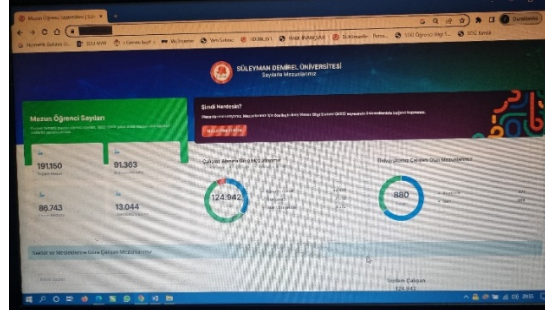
Mezun Öğrenci İstatistikleri | SDÜ

SÜLEYMAN DEMİREL ÜNİVERSİTESİ
Sayılarla Mezunlarımız

Mezun Öğrenci Sayıları

Şimdi Nerede?

191.150
91.363
86.743
13.044

Çalışan Mezun Bilgi Müfredatı
124.942

Girişimcilik Çalışan Oranı Mezunlarımız
880

Sektör ve Meslek Bazında Çalışan Mezunlarımız

Toplam Çalışan
124.942